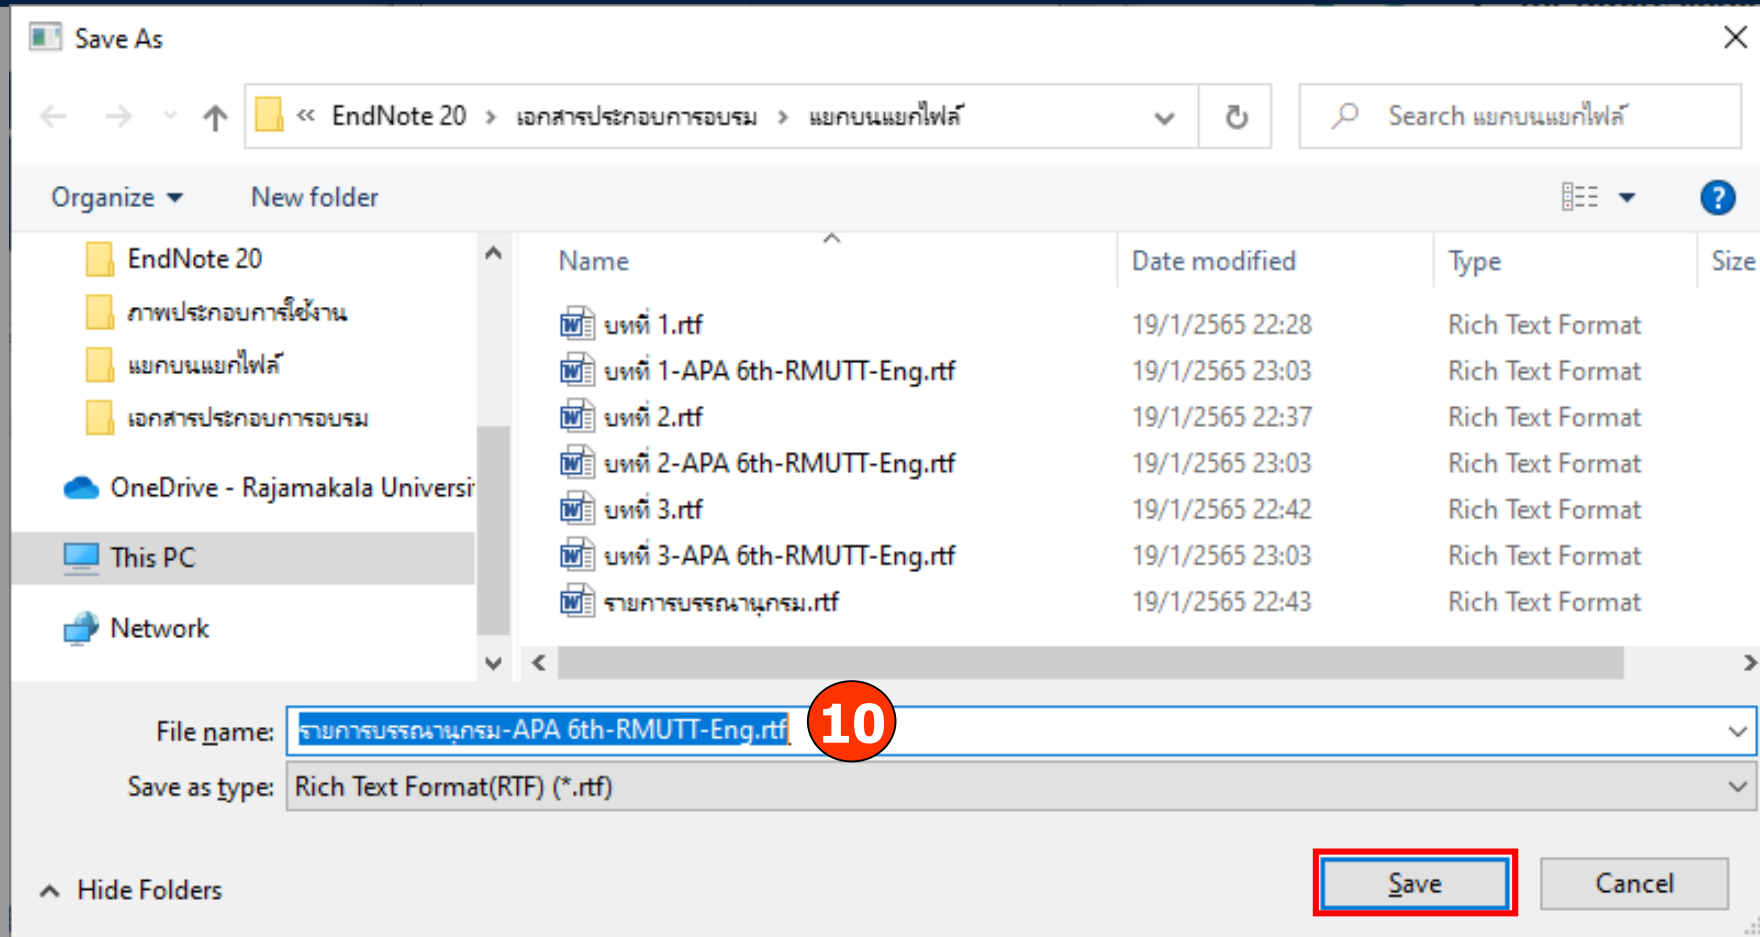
Save As

« EndNote 20 › เอกสารประกอบการอบรม › แยกบนแยกไฟล์

Search แยกบนแยกไฟล์

Organize ▾ New folder

EndNote 20
ภาพประกอบการใช้งาน
แยกบนแยกไฟล์
เอกสารประกอบการอบรม
OneDrive - Rajamakala Universi
This PC
Network

| Name | Date modified | Type | Size |
|---|---|---|---|
| บทที่ 1.rtf | 19/1/2565 22:28 | Rich Text Format | |
| บทที่ 1-APA 6th-RMUTT-Eng.rtf | 19/1/2565 23:03 | Rich Text Format | |
| บทที่ 2.rtf | 19/1/2565 22:37 | Rich Text Format | |
| บทที่ 2-APA 6th-RMUTT-Eng.rtf | 19/1/2565 23:03 | Rich Text Format | |
| บทที่ 3.rtf | 19/1/2565 22:42 | Rich Text Format | |
| บทที่ 3-APA 6th-RMUTT-Eng.rtf | 19/1/2565 23:03 | Rich Text Format | |
| รายการบรรณานุกรม.rtf | 19/1/2565 22:43 | Rich Text Format | |

File name: รายการบรรณานุกรม-APA 6th-RMUTT-Eng.rtf

10

Save as type: Rich Text Format(RTF) (*.rtf)

Hide Folders

Save

Cancel